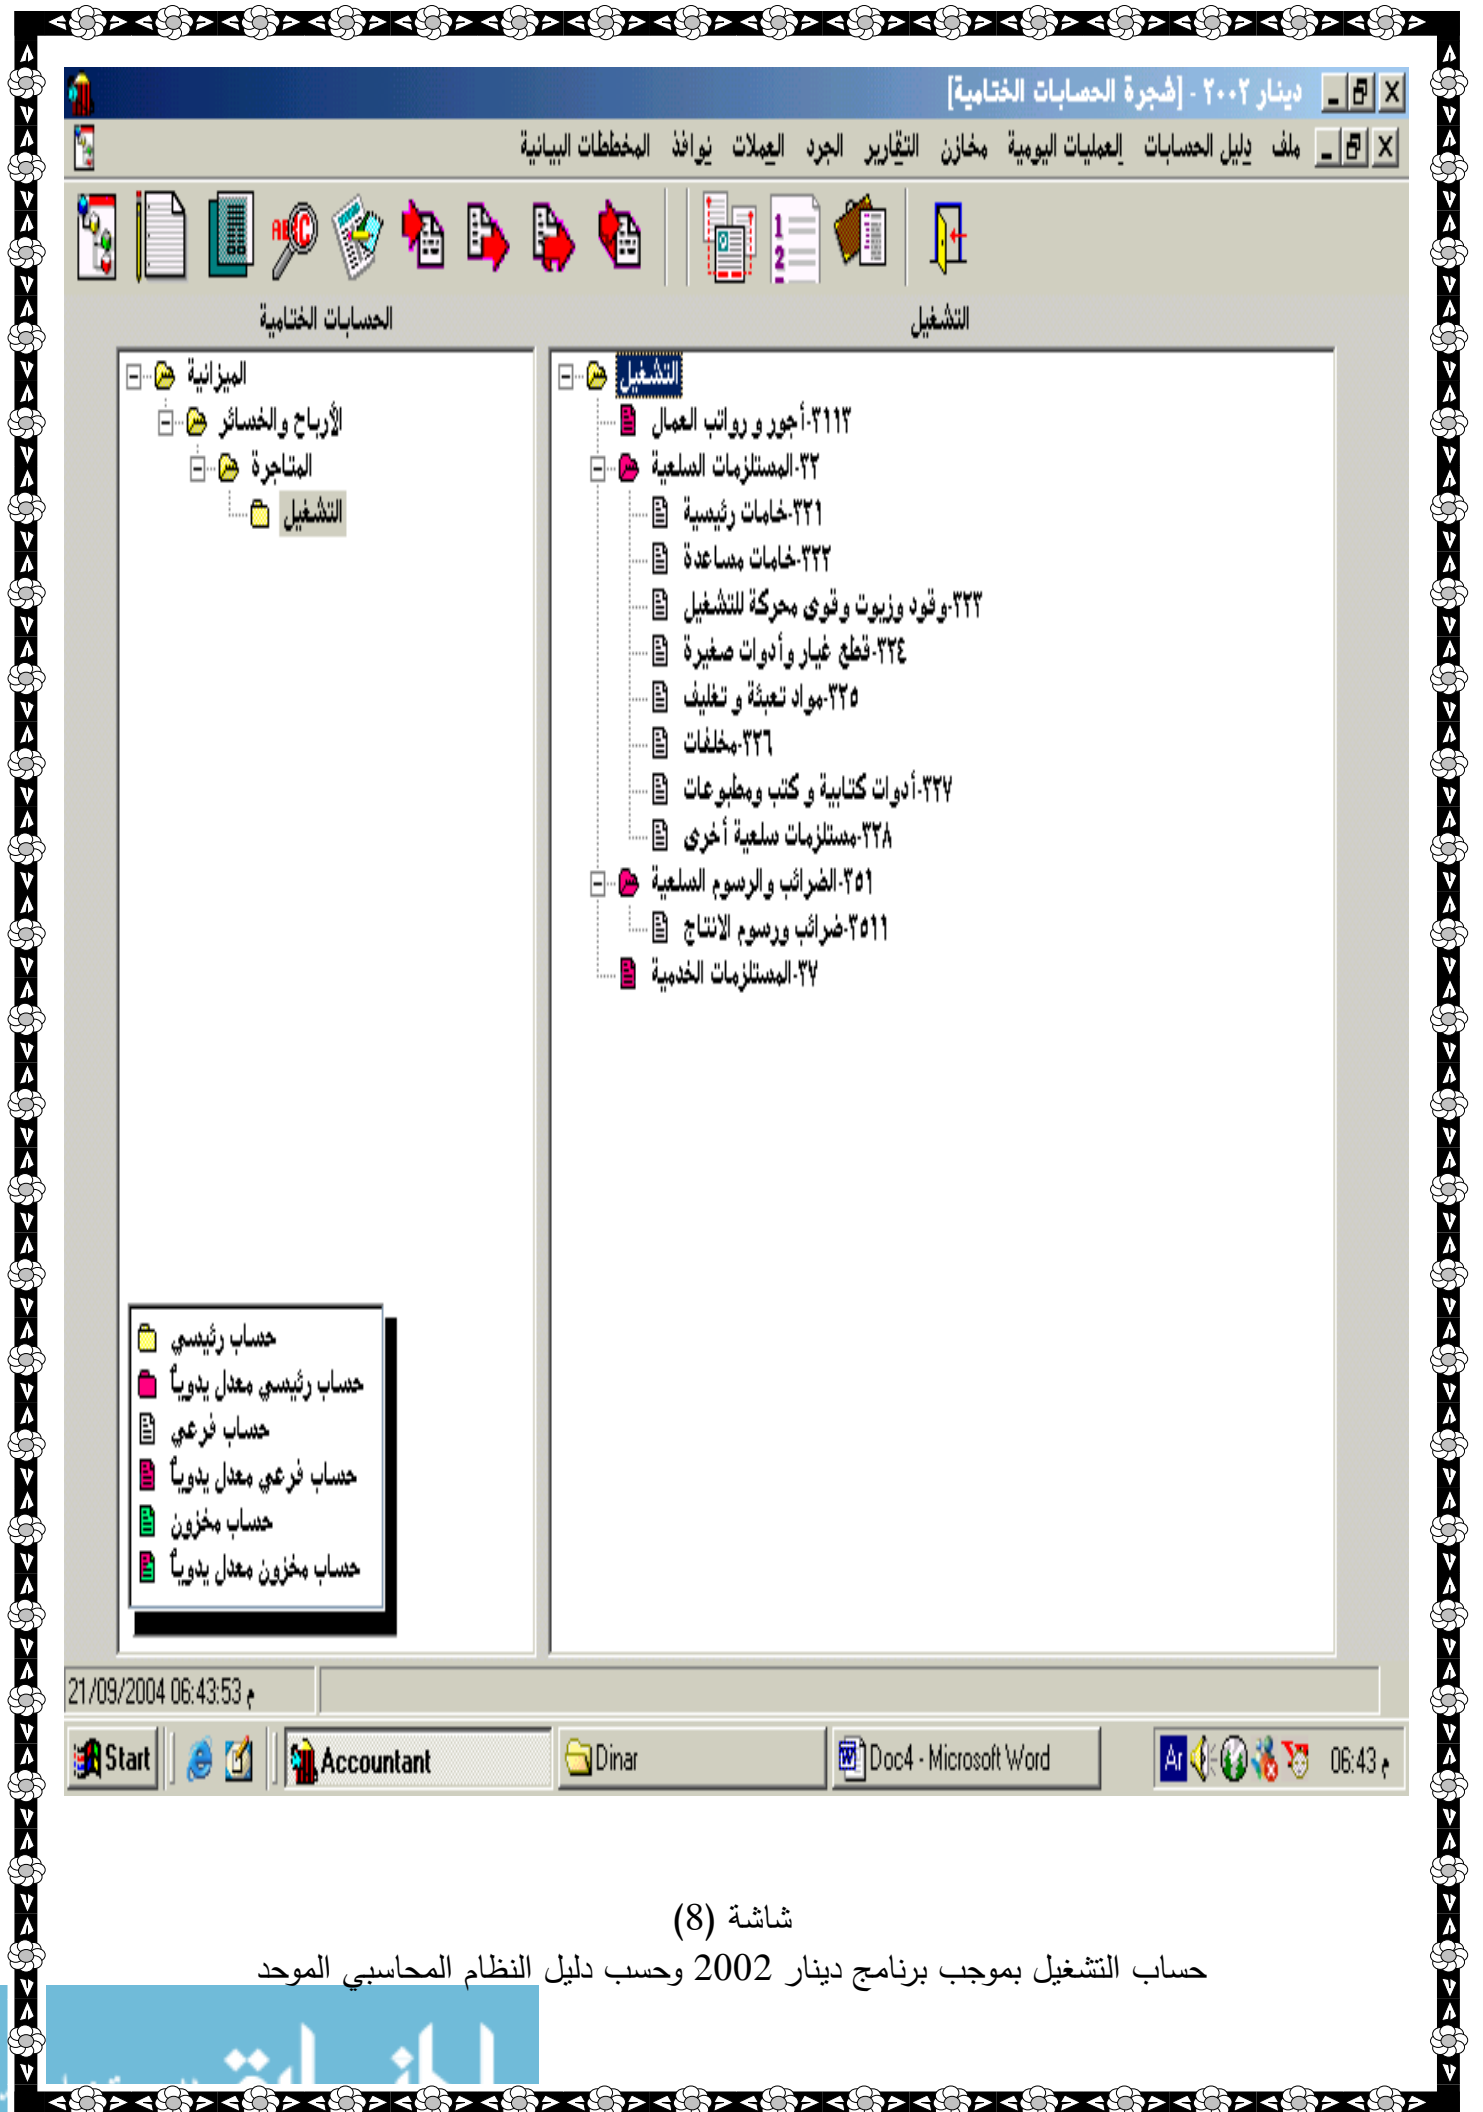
دينار ٢٠٠٢ - [شجرة الحسابات الختامية]

ملف دليل الحسابات العمليات اليومية مخازن التقارير الجرد العملات نوافذ المخططات البيانية

التشغيل

الحسابات الختامية

التشغيل
٣١١٣-أجور و رواتب العمال
٣٢-المستلزمات السلعية
٣٢١-خامات رئيسية
٣٢٢-خامات مساعدة
٣٢٣-وقود وزيوت وقوى محركة للتشغيل
٣٢٤-قطع غيار وأدوات صغيرة
٣٢٥-مواد تعبئة و تغليف
٣٢٦-مخلفات
٣٢٧-أدوات كتابية و كتب ومطبوعات
٣٢٨-مستلزمات سلعية أخرى
٣٥١-الضرائب والرسوم السلعية
٣٥١١-ضرائب ورسوم الانتاج
٣٧-المستلزمات الخدمية

الميزانية
الأرباح والخسائر
المتاجرة
التشغيل

حساب رئيسي
حساب رئيسي معدل يدوياً
حساب فرعي
حساب فرعي معدل يدوياً
حساب مخزون
حساب مخزون معدل يدوياً

21/09/2004 06:43:53 م

Start Accountant Dinar Doc4 - Microsoft Word Ar 06:43 م

شاشة (8)
حساب التشغيل بموجب برنامج دينار 2002 وحسب دليل النظام المحاسبي الموحد